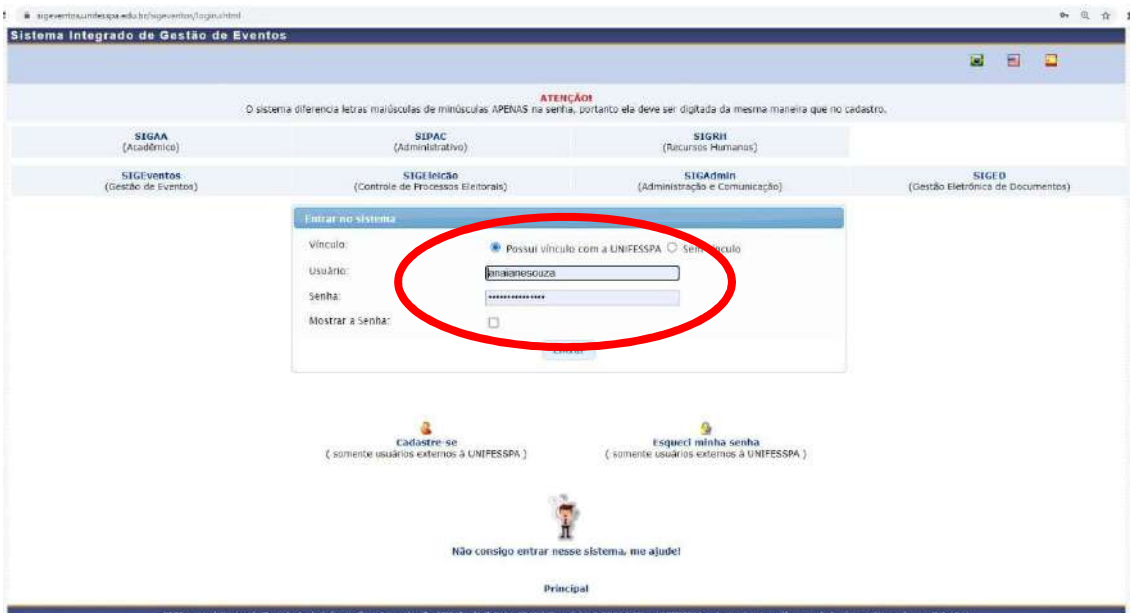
sigeventos.unifesspa.edu.br/sigeventos/login.jsf

Sistema Integrado de Gestão de Eventos

ATENÇÃO!
O sistema diferencia letras maiúsculas de minúsculas APENAS na senha, portanto ela deve ser digitada da mesma maneira que no cadastro.

SIGAA
(Acadêmico)

SIPAC
(Administrativo)

SIGRH
(Recursos Humanos)

SIGEventos
(Gestão de Eventos)

SIGEleição
(Controle de Processos Eleitorais)

SIGAdmin
(Administração e Comunicação)

SIGED
(Gestão Eletrônica de Documentos)

Entrar no sistema

Vínculo: Possui vínculo com a UNIFESSPA Sem vínculo

Usuário: janaianesouza

Senha: •••••••••••••••

Mostrar a Senha:

Entrar

Cadastre-se
( somente usuários externos à UNIFESSPA )

Esqueci minha senha
( somente usuários externos à UNIFESSPA )

Não consigo entrar nesse sistema, me ajude!

Principal